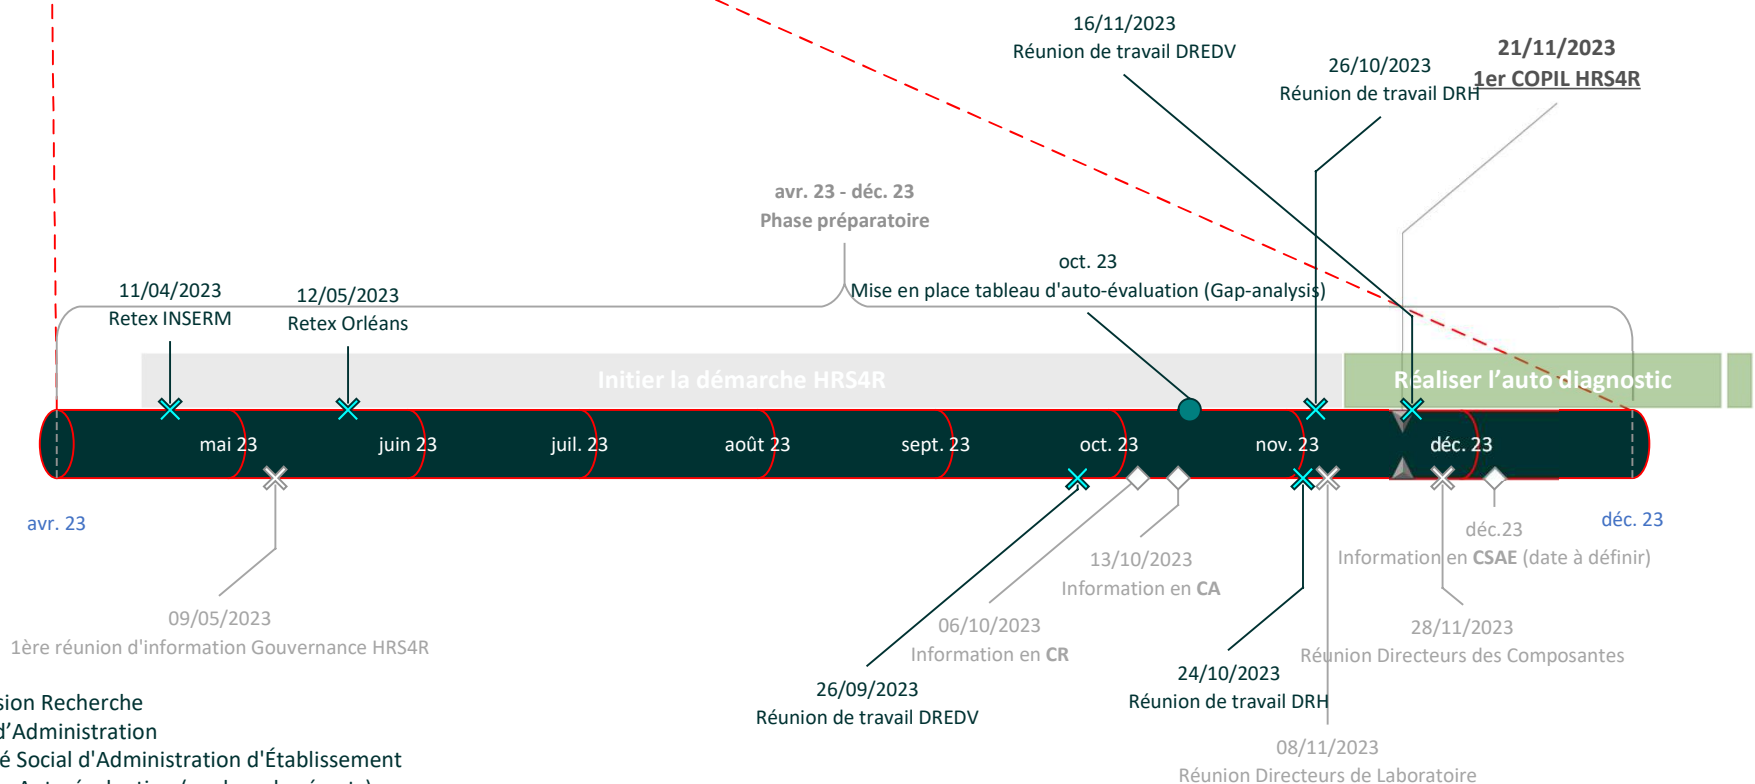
16/11/2023
Réunion de travail DREDV

26/10/2023
Réunion de travail DRH

21/11/2023
1er COPIL HRS4R

avr. 23 - déc. 23
Phase préparatoire

oct. 23
Mise en place tableau d'auto-évaluation (Gap-analysis)

11/04/2023
Retex INSERM

12/05/2023
Retex Orléans

Initier la démarche HRS4R

Réaliser l'auto diagnostic

mai 23 juin 23 juil. 23 août 23 sept. 23 oct. 23 nov. 23 déc. 23

avr. 23

déc. 23

déc.23
Information en CSAE (date à définir)

13/10/2023
Information en CA

09/05/2023
1ère réunion d'information Gouvernance HRS4R

06/10/2023
Information en CR

28/11/2023
Réunion Directeurs des Composantes

24/10/2023
Réunion de travail DRH

26/09/2023
Réunion de travail DREDV

08/11/2023
Réunion Directeurs de Laboratoire

sion Recherche
d'Administration
é Social d'Administration d'Établissement
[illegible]